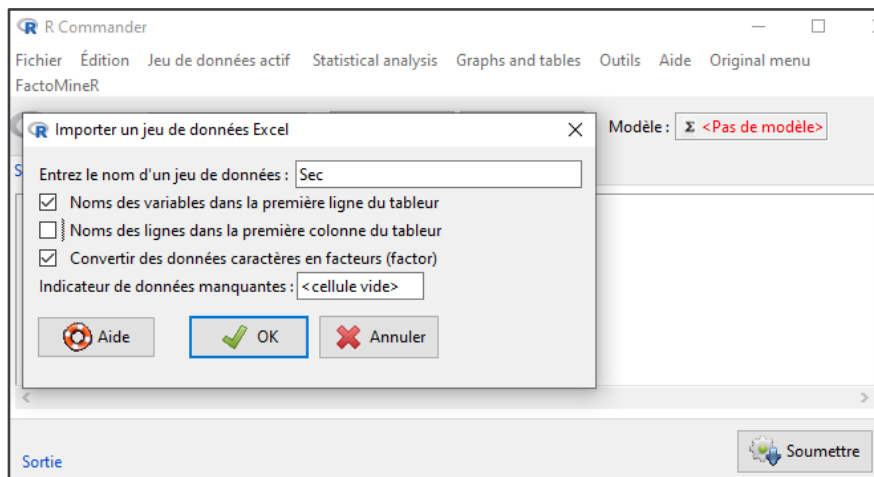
R Commander

Fichier Édition Jeu de données actif Statistical analysis Graphs and tables Outils Aide Original menu FactoMineR

Modèle : Σ <Pas de modèle>

Importer un jeu de données Excel

Entrez le nom d'un jeu de données : Sec

☑ Noms des variables dans la première ligne du tableur

☐ Noms des lignes dans la première colonne du tableur

☑ Convertir des données caractères en facteurs (factor)

Indicateur de données manquantes : <cellule vide>

Aide OK Annuler

Sortie

Soumettre